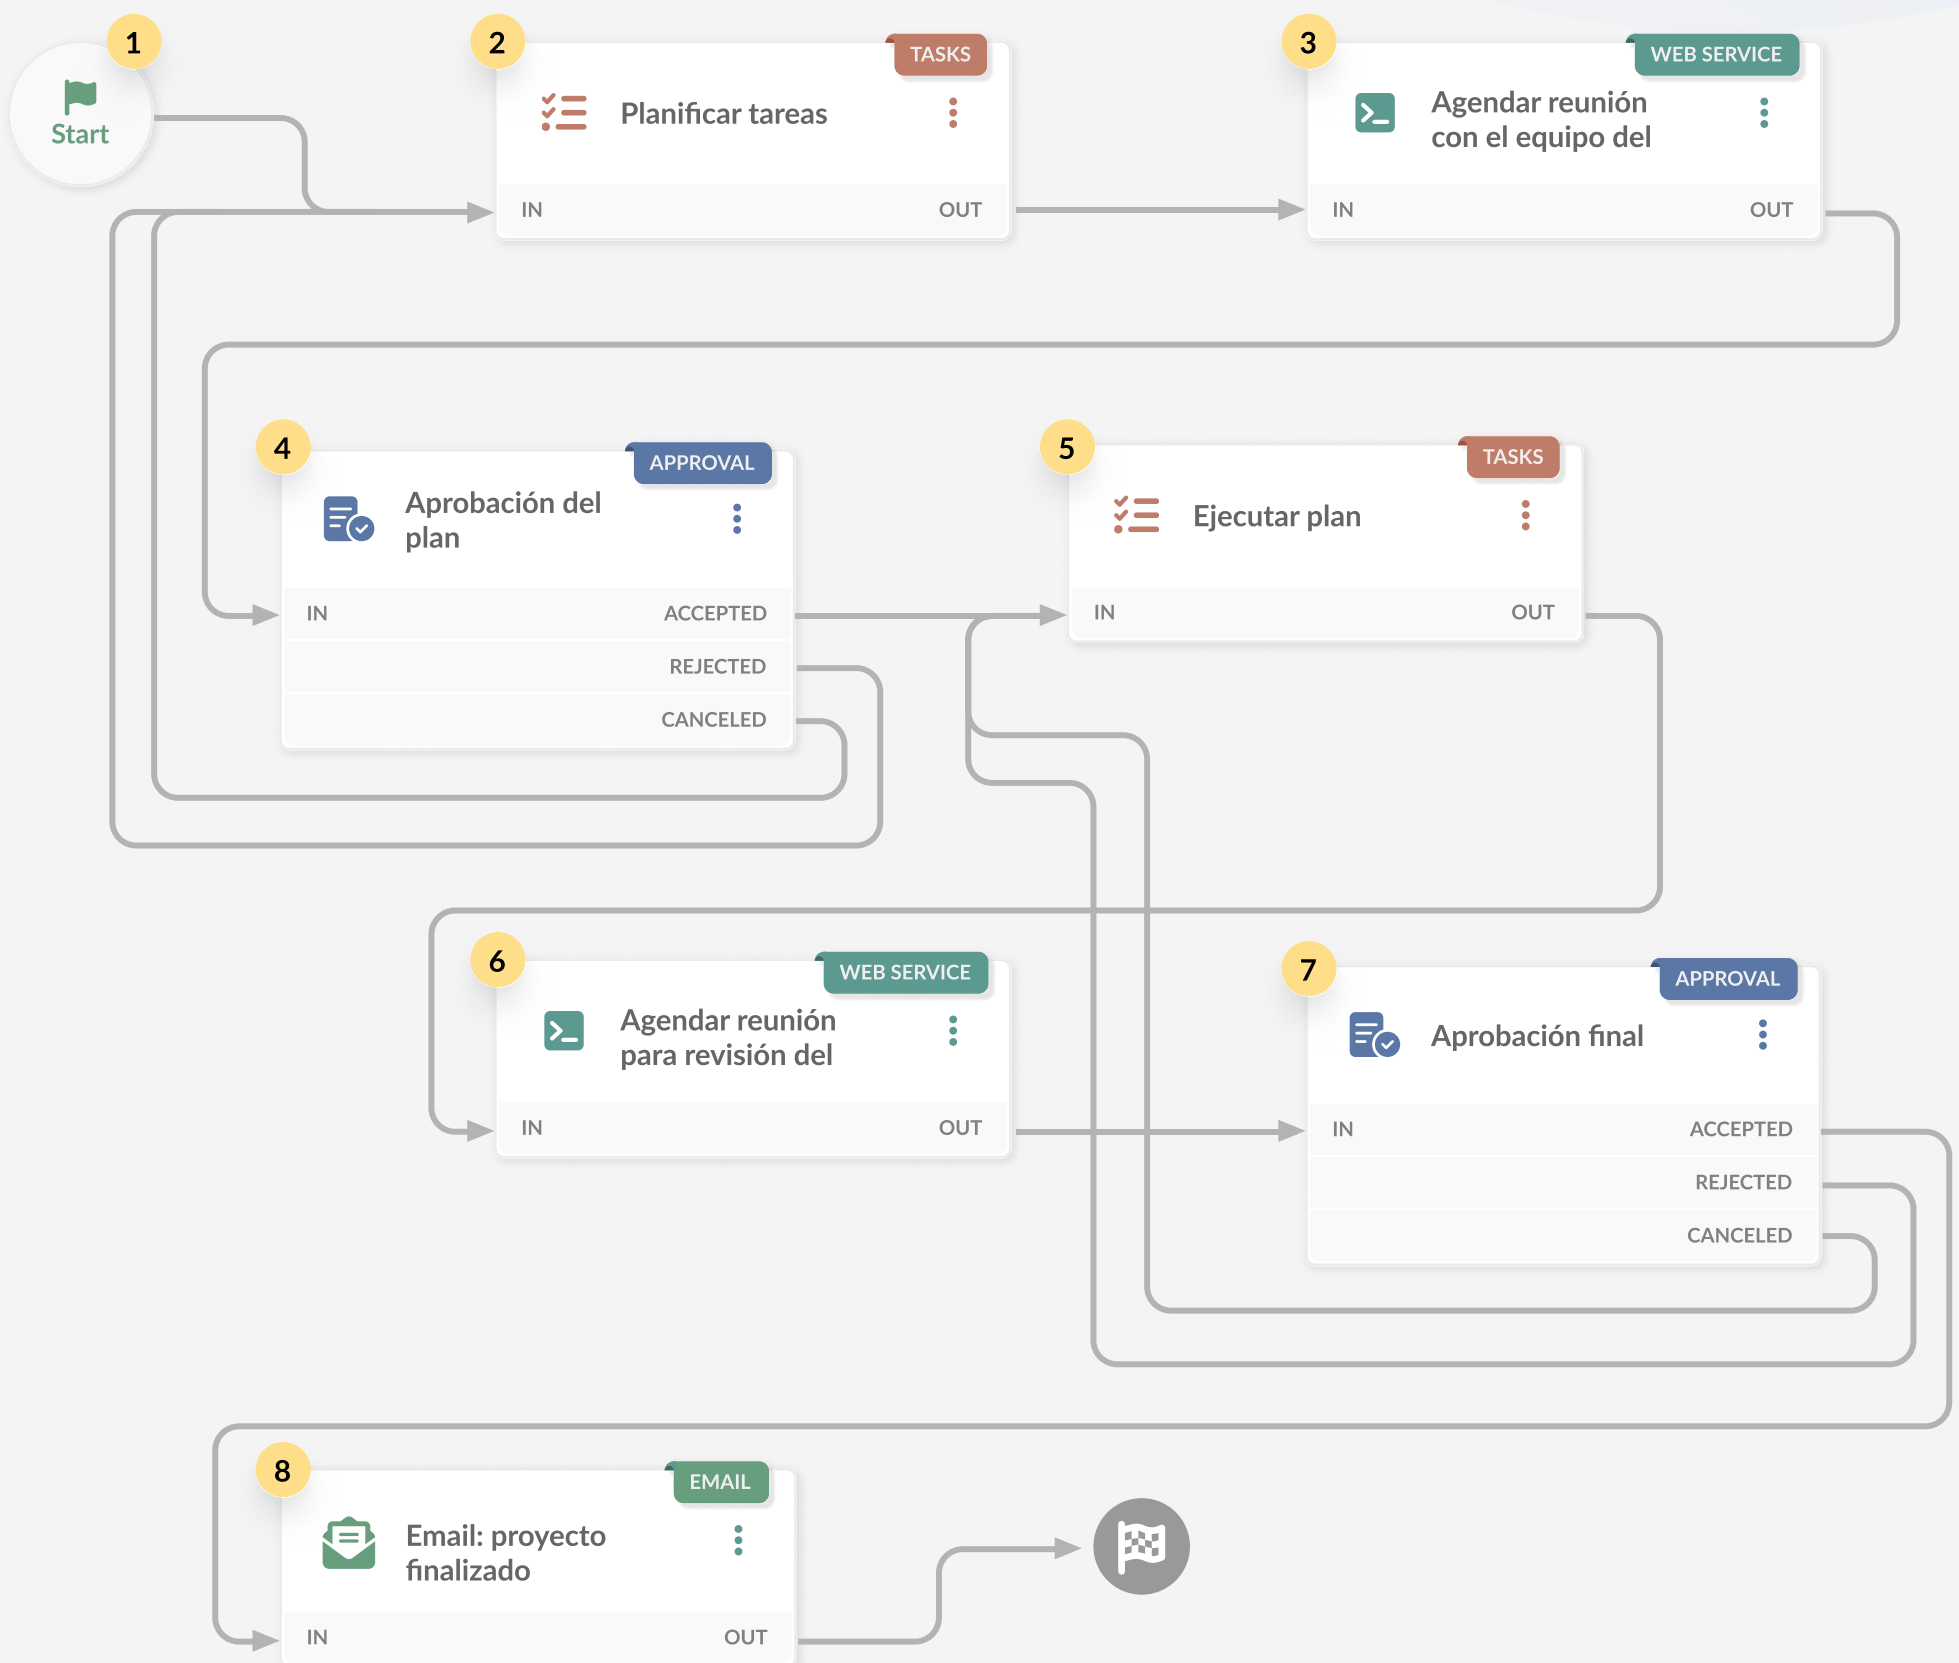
1
Start

2
TASKS
Planificar tareas
IN
OUT

3
WEB SERVICE
Agendar reunión con el equipo del
IN
OUT

4
APPROVAL
Aprobación del plan
IN
ACCEPTED
REJECTED
CANCELED

5
TASKS
Ejecutar plan
IN
OUT

6
WEB SERVICE
Agendar reunión para revisión del
IN
OUT

7
APPROVAL
Aprobación final
IN
ACCEPTED
REJECTED
CANCELED

8
EMAIL
Email: proyecto finalizado
IN
OUT